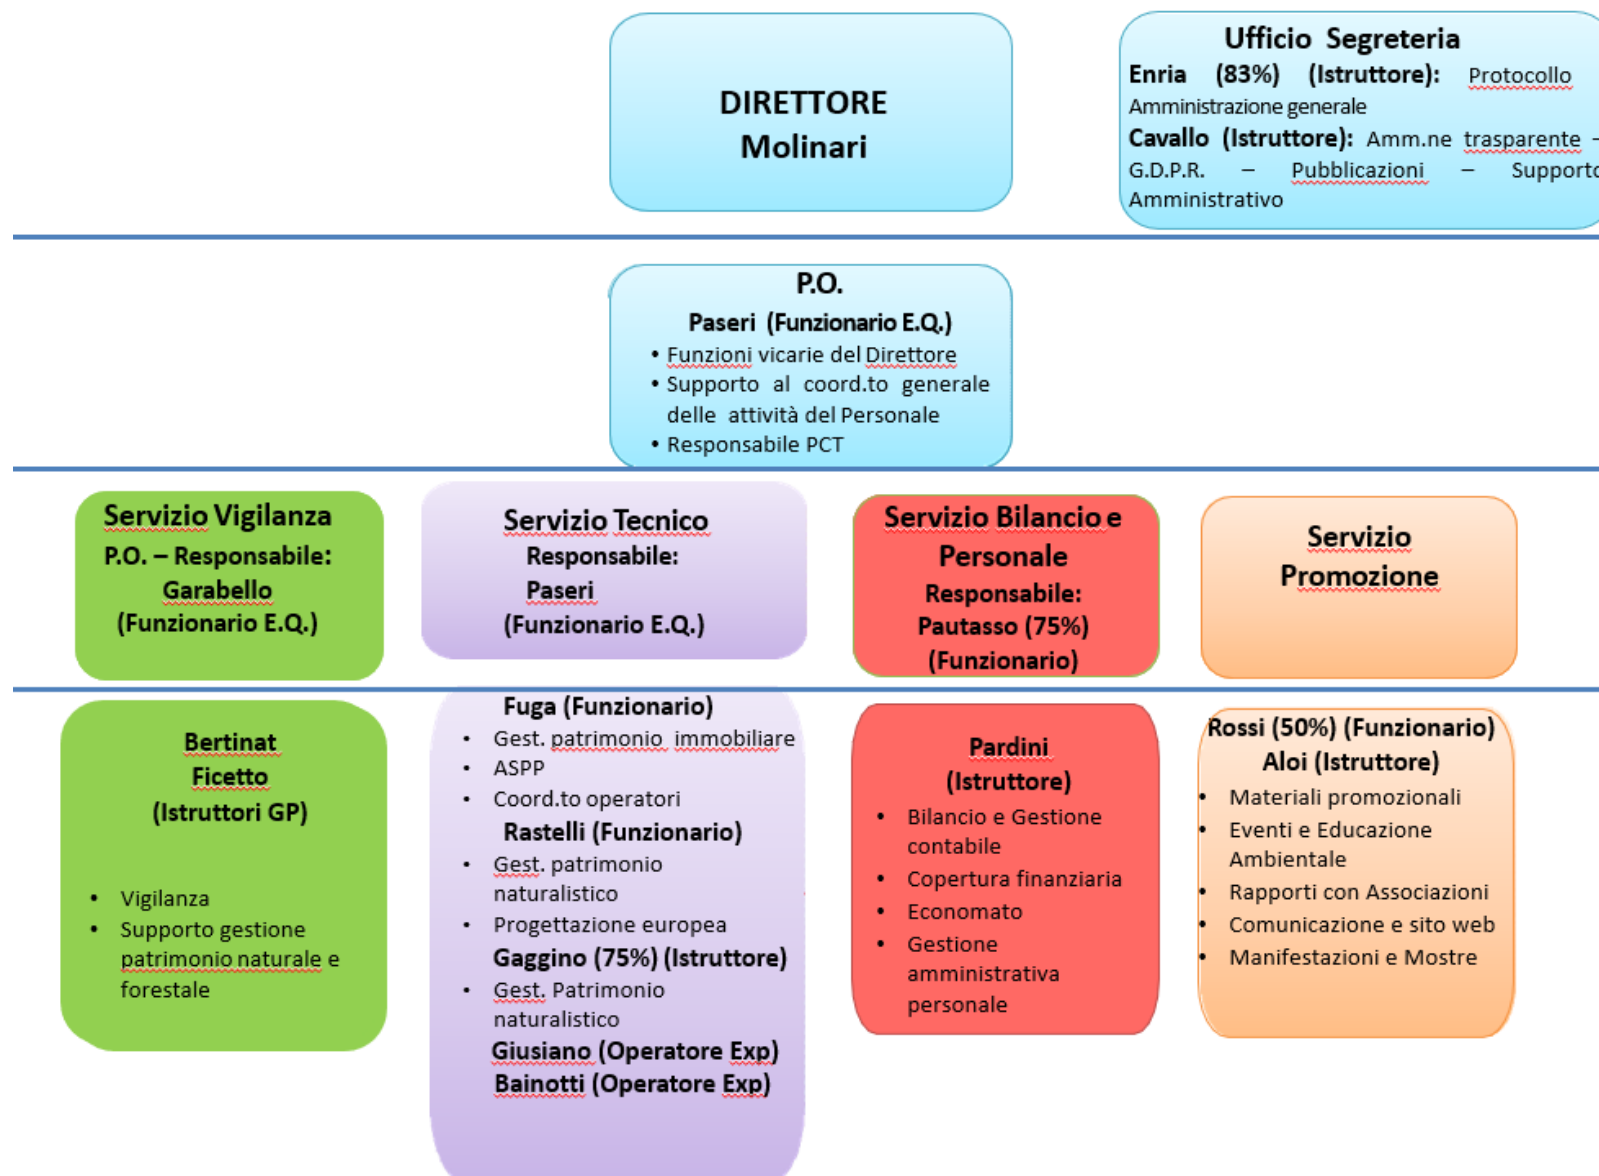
DIRETTORE
Molinari

Ufficio Segreteria
Enria (83%) (Istruttore): Protocollo Amministrazione generale
Cavallo (Istruttore): Amm.ne trasparente – G.D.P.R. – Pubblicazioni – Supporto Amministrativo

P.O.
Paseri (Funzionario E.Q.)
• Funzioni vicarie del Direttore
• Supporto al coord.to generale delle attività del Personale
• Responsabile PCT

Servizio Vigilanza
P.O. – Responsabile:
Garabello
(Funzionario E.Q.)

Servizio Tecnico
Responsabile:
Paseri
(Funzionario E.Q.)

Servizio Bilancio e Personale
Responsabile:
Pautasso (75%)
(Funzionario)

Servizio Promozione

Bertinat
Ficetto
(Istruttori GP)
• Vigilanza
• Supporto gestione patrimonio naturale e forestale

Fuga (Funzionario)
• Gest. patrimonio immobiliare
• ASPP
• Coord.to operatori
Rastelli (Funzionario)
• Gest. patrimonio naturalistico
• Progettazione europea
Gaggino (75%) (Istruttore)
• Gest. Patrimonio naturalistico
Giusiano (Operatore Exp)
Bainotti (Operatore Exp)

Pardini
(Istruttore)
• Bilancio e Gestione contabile
• Copertura finanziaria
• Economato
• Gestione amministrativa personale

Rossi (50%) (Funzionario)
Aloi (Istruttore)
• Materiali promozionali
• Eventi e Educazione Ambientale
• Rapporti con Associazioni
• Comunicazione e sito web
• Manifestazioni e Mostre